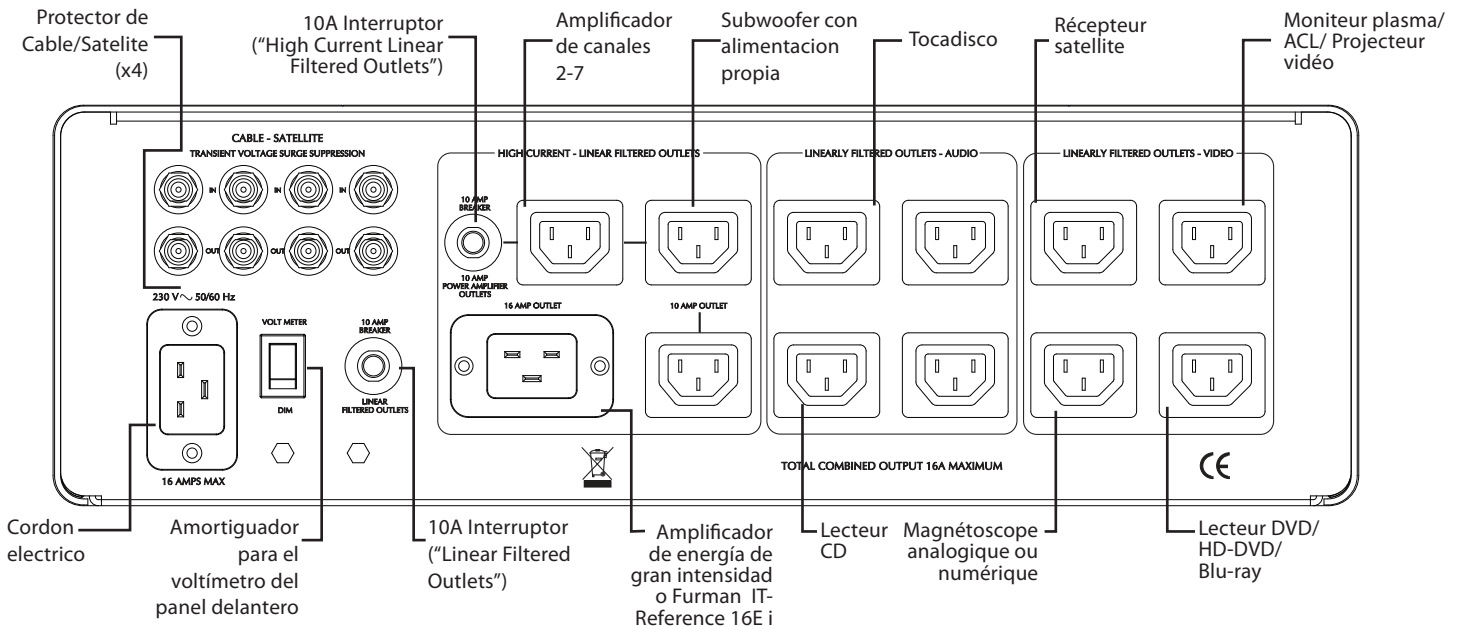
Protector de Cable/Satelite (x4)

10A Interruptor ("High Current Linear Filtered Outlets")

Amplificador de canales 2-7

Subwoofer con alimentacion propia

Tocadisco

Récepteur satellite

Moniteur plasma/ ACL/ Projecteur vidéo

CABLE - SATELLITE
TRANSIENT VOLTAGE SURGE SUPPRESSION

IN
IN
OUT
OUT

230 V$\sim$ 50/60 Hz

HIGH CURRENT - LINEAR FILTERED OUTLETS

10 AMP BREAKER

10 AMP POWER AMPLIFIER OUTLETS

16 AMP OUTLET

10 AMP OUTLET

LINEARLY FILTERED OUTLETS - AUDIO

LINEARLY FILTERED OUTLETS - VIDEO

VOLT METER

DIM

10 AMP BREAKER

LINEAR FILTERED OUTLETS

16 AMPS MAX

TOTAL COMBINED OUTPUT 16A MAXIMUM

CE

Cordon electrico

Amortiguador para el voltímetro del panel delantero

10A Interruptor ("Linear Filtered Outlets")

Amplificador de energía de gran intensidad o Furman IT-Reference 16E i

Lecteur CD

Magnétoscope analogique ou numérique

Lecteur DVD/ HD-DVD/ Blu-ray